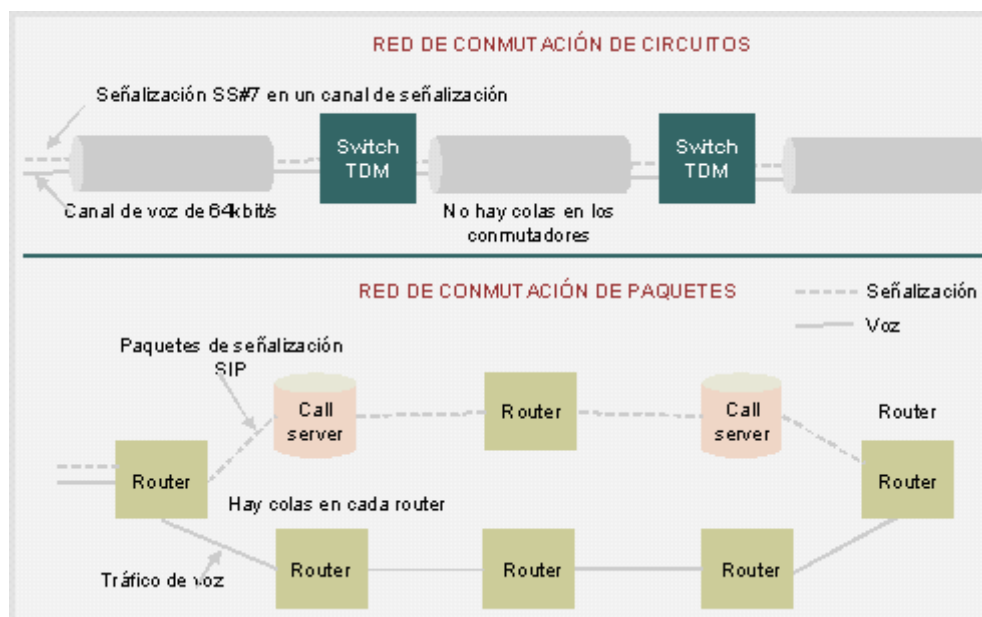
RED DE CONMUTACIÓN DE CIRCUITOS

Señalización SS#7 en un canal de señalización

Switch TDM

Switch TDM

Canal de voz de 64kbit/s

No hay colas en los conmutadores

RED DE CONMUTACIÓN DE PAQUETES

Señalización

Voz

Paquetes de señalización SIP

Call server

Router

Call server

Router

Router

Router

Hay colas en cada router

Router

Router

Router

Tráfico de voz